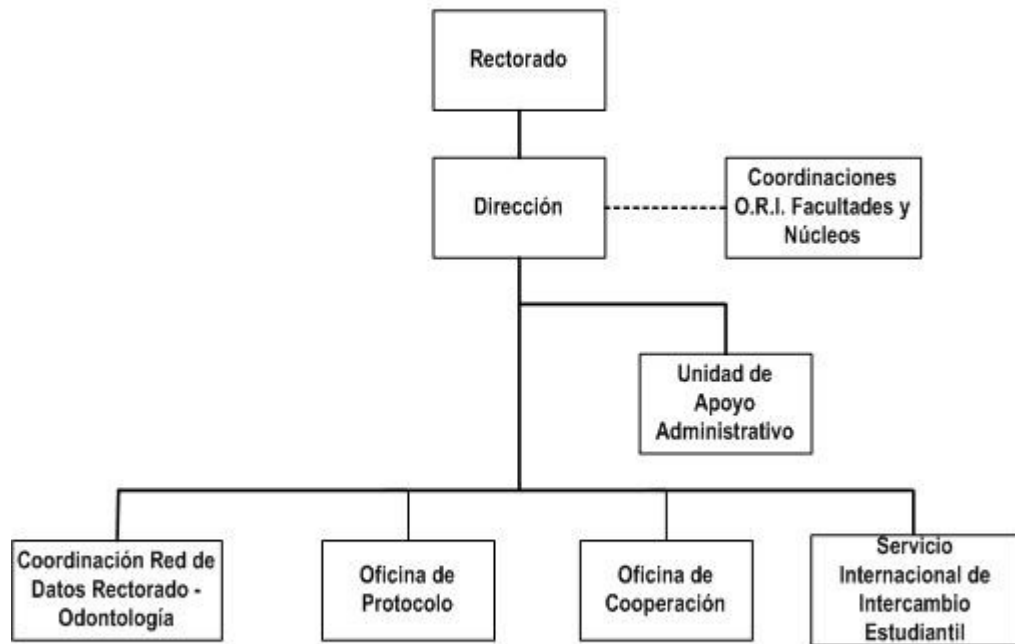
Rectorado

Dirección

Coordinaciones O.R.I. Facultades y Núcleos

Unidad de Apoyo Administrativo

Coordinación Red de Datos Rectorado - Odontología

Oficina de Protocolo

Oficina de Cooperación

Servicio Internacional de Intercambio Estudiantil